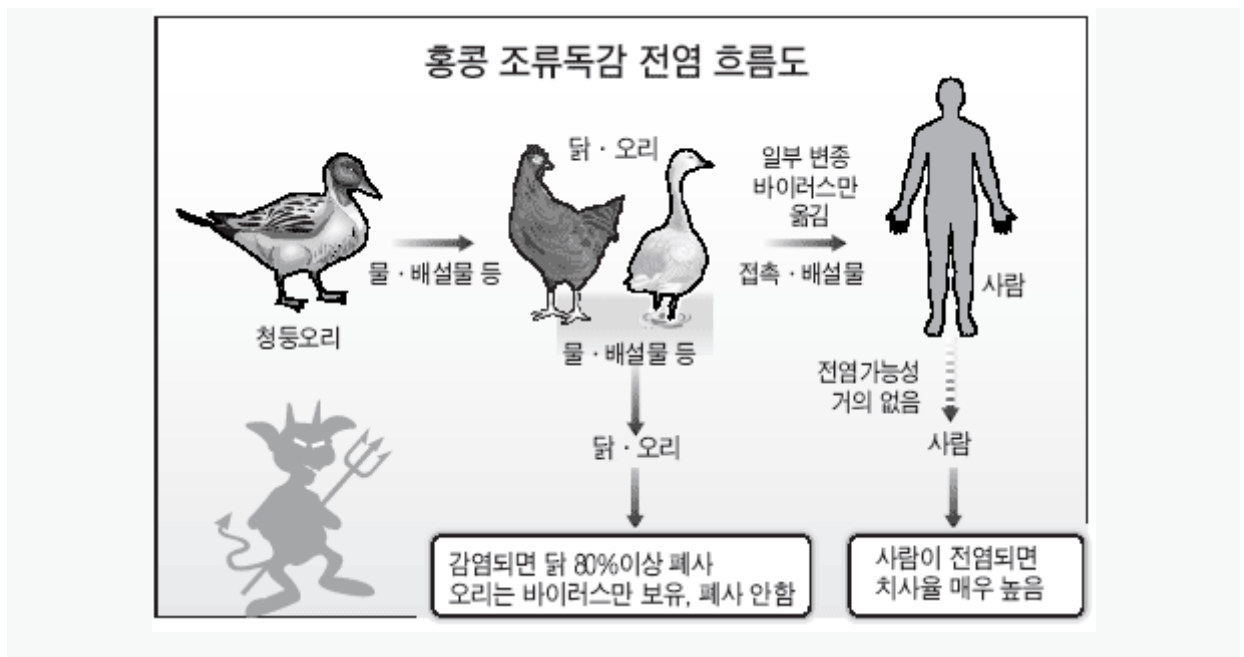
홍콩 조류독감 전염 흐름도

청둥오리

물 · 배설물 등

닭 · 오리

물 · 배설물 등

닭 · 오리

감염되면 닭 80%이상 폐사
오리는 바이러스만 보유, 폐사 안함

일부 변종 바이러스만 옮김

접촉 · 배설물

사람

전염가능성 거의 없음

사람

사람이 전염되면 치사율 매우 높음